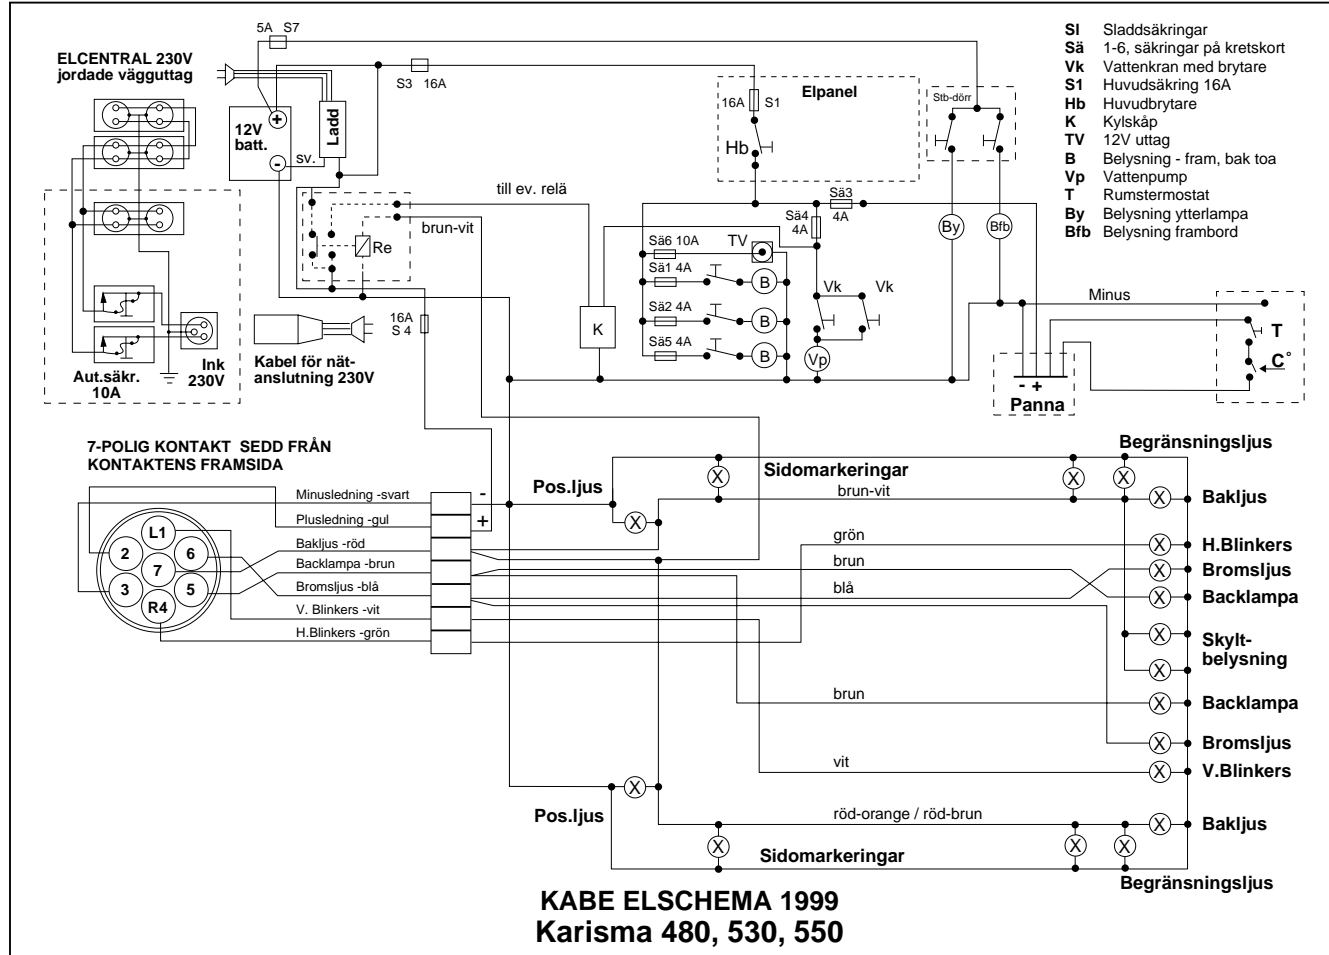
ELCENTRAL 230V
jordade vägguttag

5A S7

S3 16A

12V
batt.

+

-

sv.

Ladd

Elpanel

16A S1

Hb

Stb-dörr

Sl Sladdsäkringar
Sä 1-6, säkringar på kretskort
Vk Vattenkran med brytare
S1 Huvudsäkring 16A
Hb Huvudbrytare
K Kylskåp
TV 12V uttag
B Belysning - fram, bak toa
Vp Vattenpump
T Rumstermostat
By Belysning ytterlampa
Bfb Belysning frambord

till ev. relä

brun-vit

Re

Sä3 4A

Sä4 4A

Sä6 10A

TV

Sä1 4A

B

Sä2 4A

B

Sä5 4A

B

K

Vk

Vk

Vp

By

Bfb

Minus

T

C°

- +
Panna

16A
S 4

Kabel för nätanslutning 230V

Aut.säkr.
10A

Ink
230V

7-POLIG KONTAKT SEDD FRÅN KONTAKTENS FRAMSIDA

L1
2
6
7
3
5
R4

Minusledning -svart
Plusledning -gul
Bakljus -röd
Backlampa -brun
Bromsljus -blå
V. Blinkers -vit
H.Blinkers -grön

-
+

Pos.ljus

Sidomarkeringar

Begränsningsljus

brun-vit

Bakljus

grön

H.Blinkers

brun

Bromsljus

blå

Backlampa

Skyltbelysning

brun

Backlampa

Bromsljus

vit

V.Blinkers

Pos.ljus

röd-orange / röd-brun

Bakljus

Sidomarkeringar

Begränsningsljus

KABE ELSCHEMA 1999
Karisma 480, 530, 550